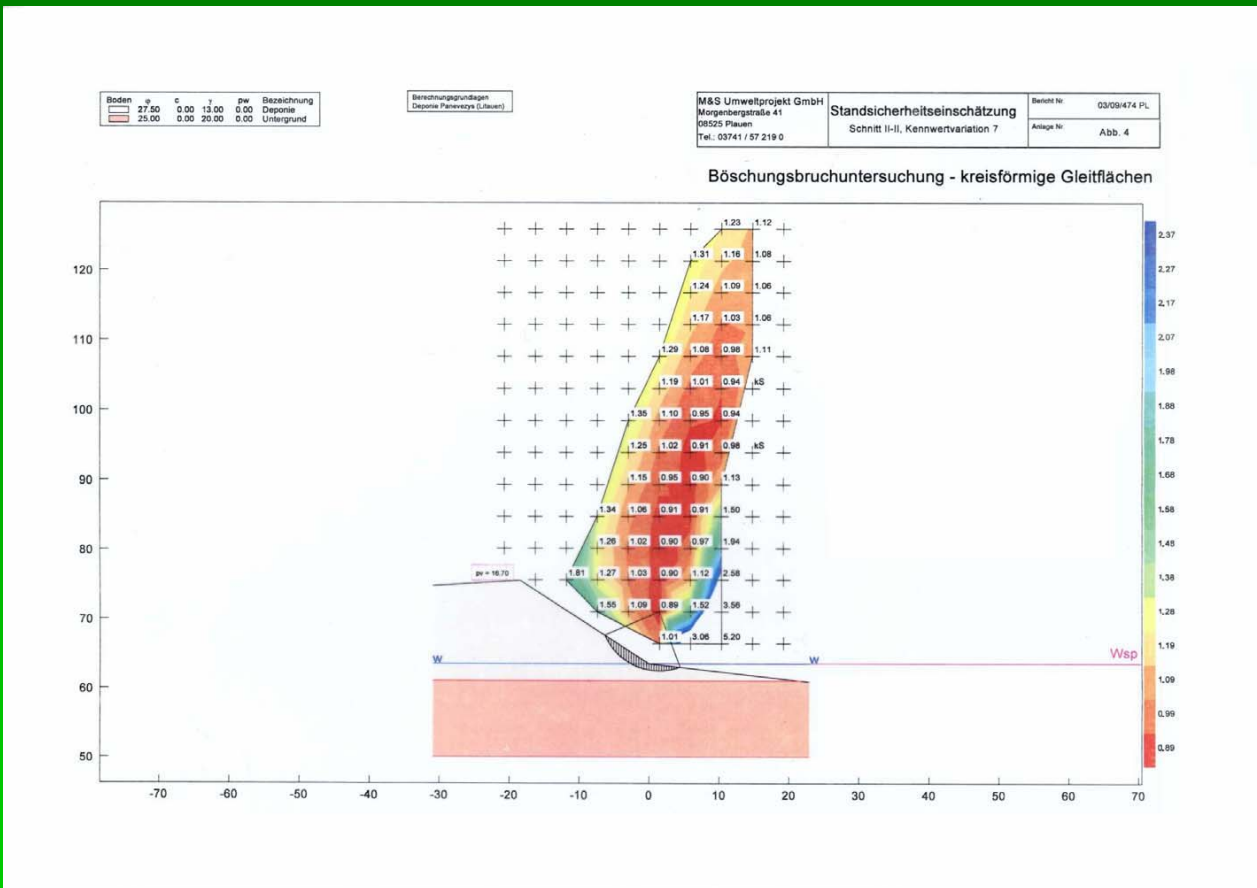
| Boden | φ | c | γ | pw | Bezeichnung |
|---|---|---|---|---|---|
| | 27.50 | 0.00 | 13.00 | 0.00 | Deponie |
| | 25.00 | 0.00 | 20.00 | 0.00 | Untergrund |

Berechnungsgrundlagen
Deponie Panevezys (Litauen)

M&S Umweltprojekt GmbH
Morgenbergstraße 41
08525 Plauen
Tel.: 03741 / 57 219 0

Standsicherheitseinschätzung
Schnitt II-II, Kennwertvariation 7

Bericht Nr. 03/09/474 PL
Anlage Nr. Abb. 4

Böschungsbruchuntersuchung - kreisförmige Gleitflächen

1.23 1.12
1.31 1.16 1.08
1.24 1.09 1.06
1.17 1.03 1.06
1.29 1.08 0.98 1.11
1.19 1.01 0.94 kS
1.35 1.10 0.95 0.94
1.25 1.02 0.91 0.98 kS
1.15 0.95 0.90 1.13
1.34 1.06 0.91 0.91 1.50
1.26 1.02 0.90 0.97 1.94
1.81 1.27 1.03 0.90 1.12 2.58
1.55 1.09 0.89 1.52 3.56
1.01 3.06 5.20

pv = 16.70

W W Wsp

2.37
2.27
2.17
2.07
1.98
1.88
1.78
1.68
1.58
1.48
1.38
1.28
1.19
1.09
0.99
0.89

120
110
100
90
80
70
60
50

-70 -60 -50 -40 -30 -20 -10 0 10 20 30 40 50 60 70